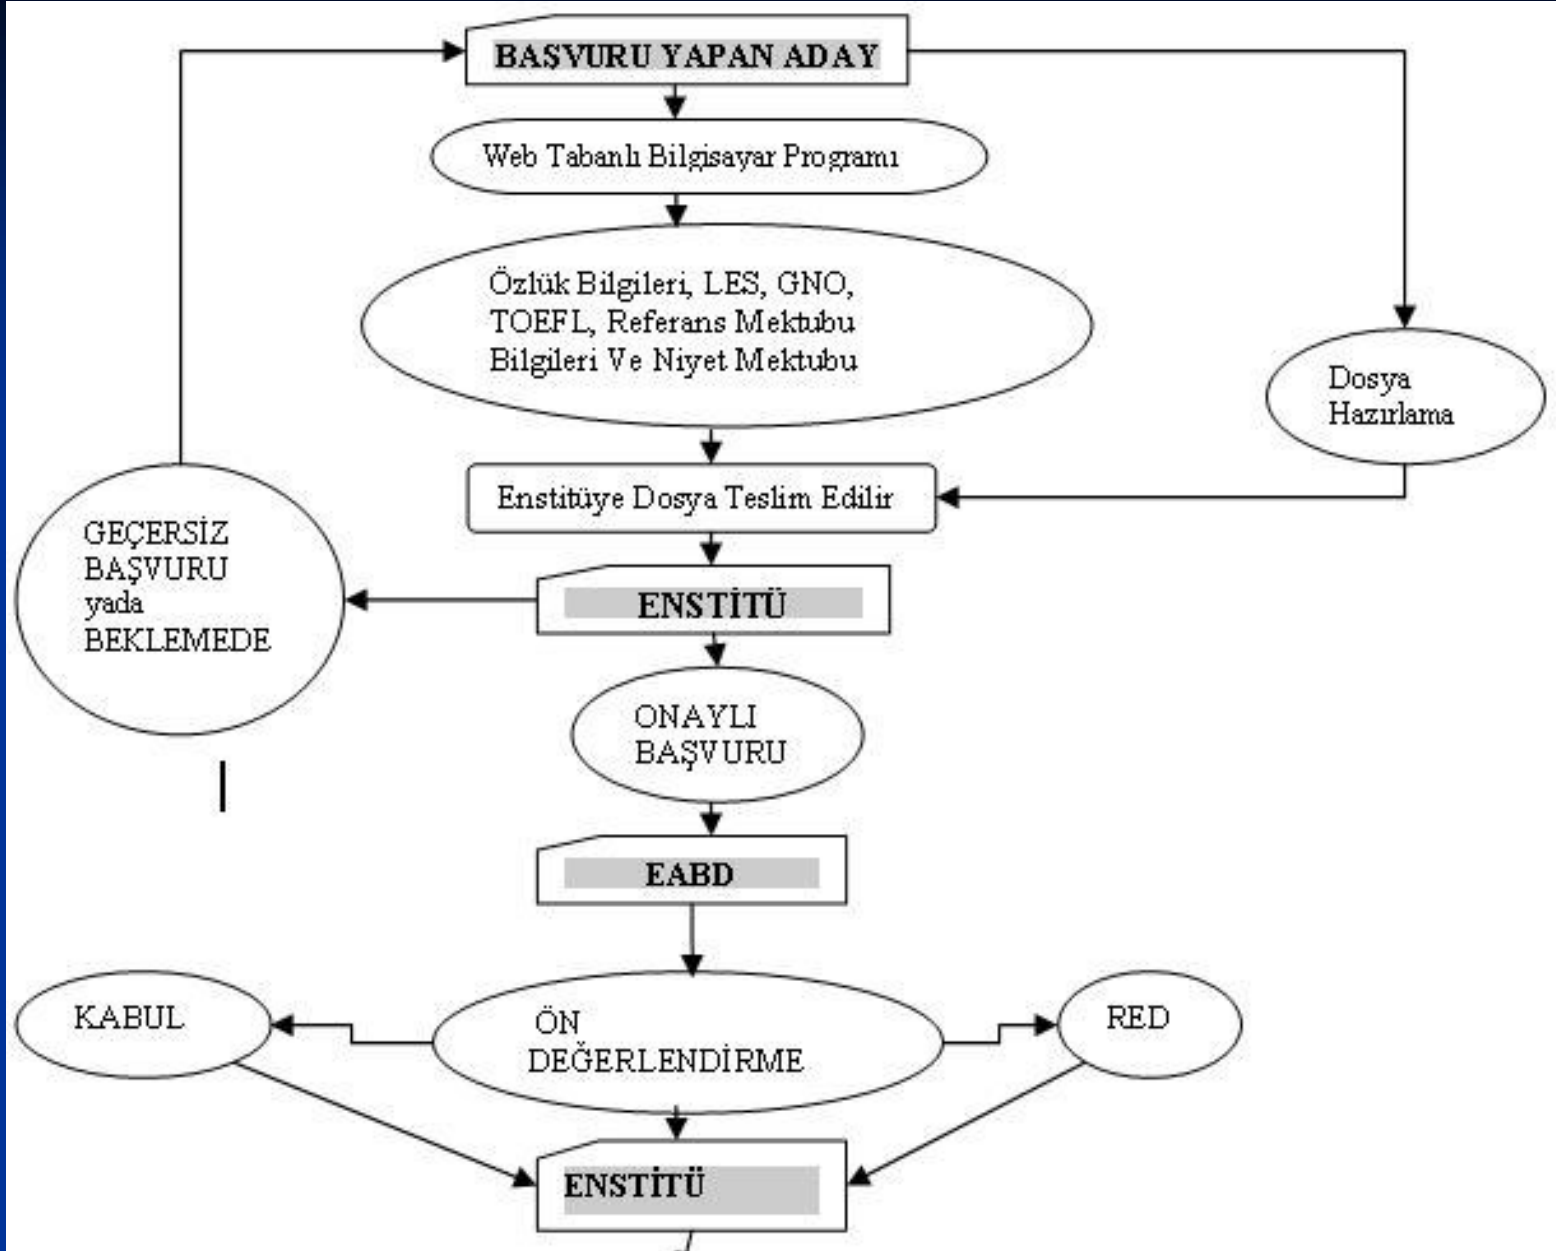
BAŞVURU YAPAN ADAY

Web Tabanlı Bilgisayar Programı

Özlük Bilgileri, LES, GNO, TOEFL, Referans Mektubu Bilgileri Ve Niyet Mektubu

Dosya Hazırlama

Enstitüye Dosya Teslim Edilir

GEÇERSİZ BAŞVURU yada BEKLEMEDE

ENSTİTÜ

ONAYLI BAŞVURU

EABD

KABUL

ÖN DEĞERLENDİRME

RED

ENSTİTÜ